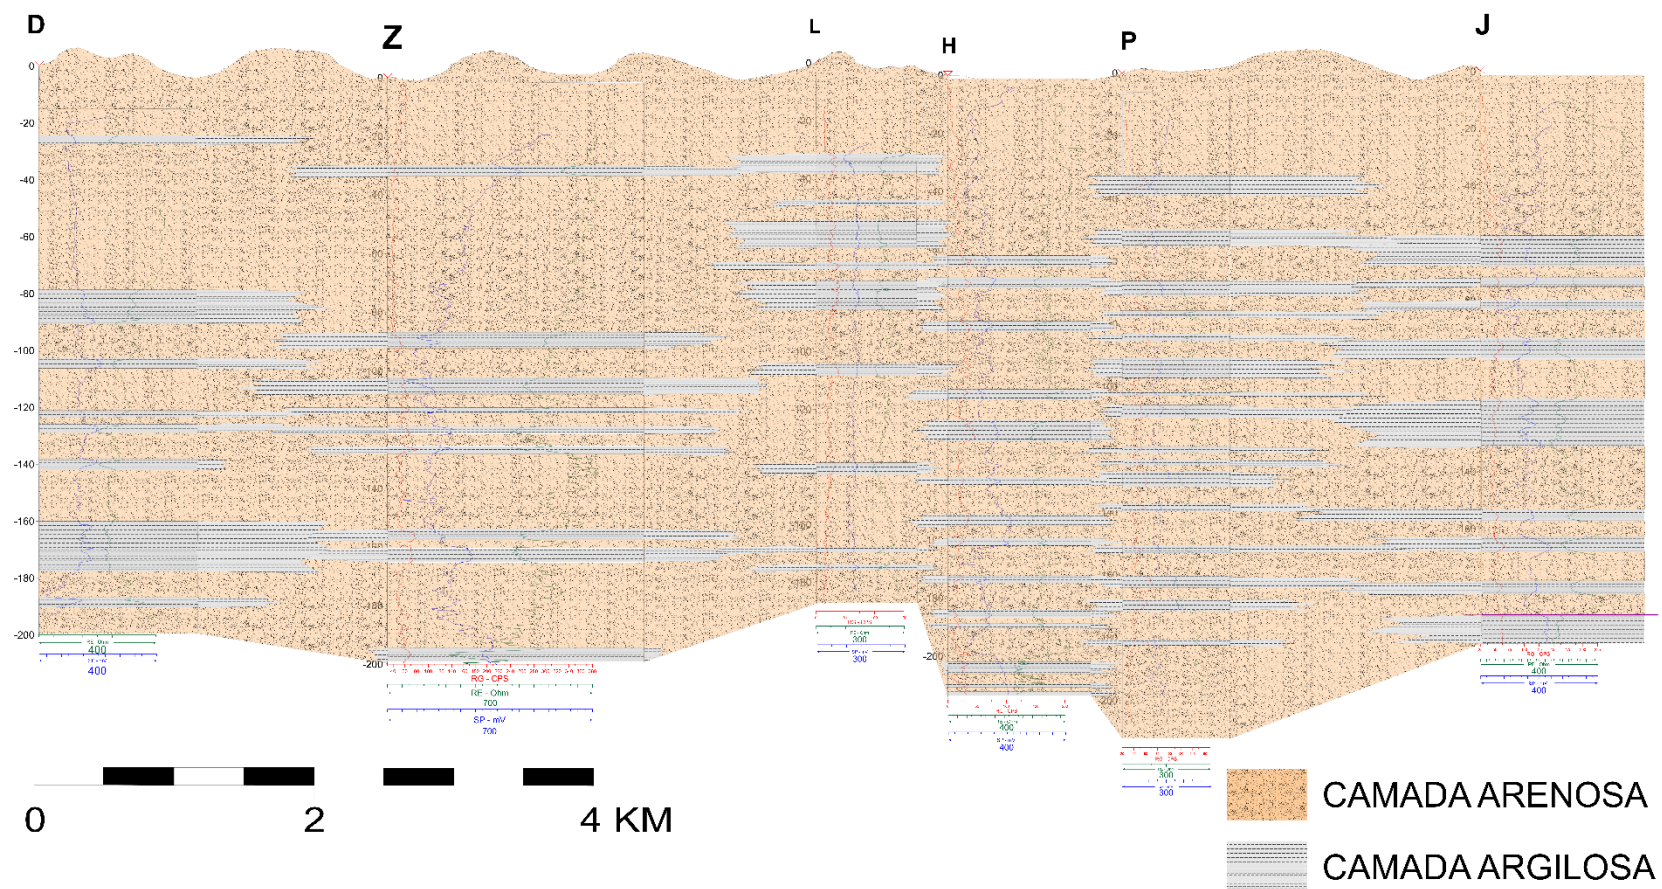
D

Z

L

H

P

J

0
-20
-40
-60
-80
-100
-120
-140
-160
-180
-200

RE - Ohm
400
SP - mV
400

-200

RG - CPS
RE - Ohm
700
SP - mV
700

RE - Ohm
300
SP - mV
300

-200

400
400

300
300

400
400

0 2 4 KM

CAMADA ARENOSA

CAMADA ARGILOSA